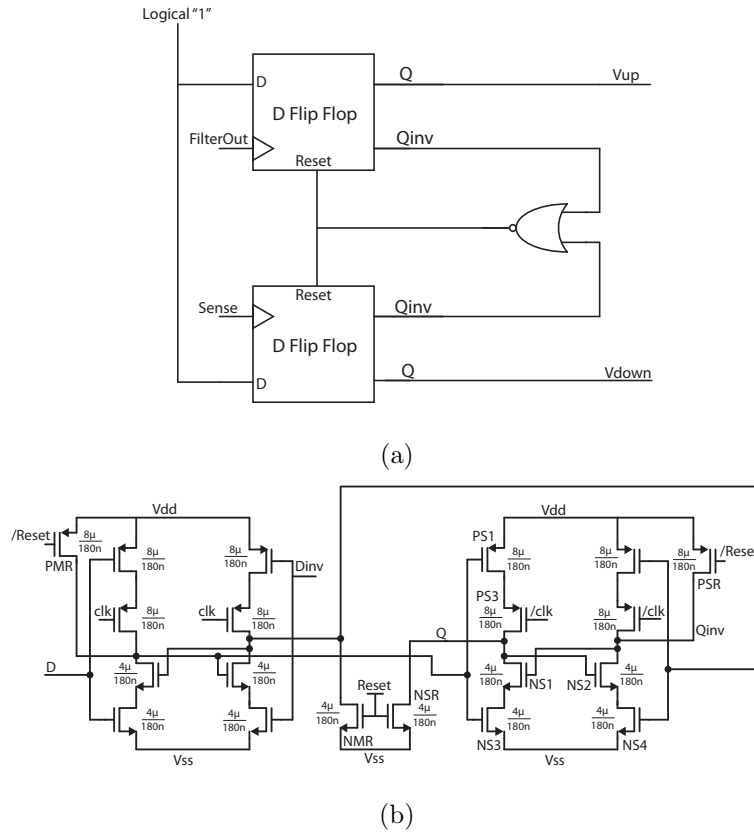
Logical "1"

D

D Flip Flop

Q

Vup

FilterOut

Reset

Qinv

Reset

Sense

Qinv

D Flip Flop

D

Q

Vdown

(a)

Vdd

/Reset

$\frac{8\mu}{180n}$

PMR

$\frac{8\mu}{180n}$

$\frac{8\mu}{180n}$

Dinv

clk

$\frac{8\mu}{180n}$

clk

$\frac{8\mu}{180n}$

D

$\frac{4\mu}{180n}$

$\frac{4\mu}{180n}$

$\frac{4\mu}{180n}$

$\frac{4\mu}{180n}$

Vss

Reset

$\frac{4\mu}{180n}$

NMR

NSR

$\frac{4\mu}{180n}$

Vss

Q

Vdd

PS1

$\frac{8\mu}{180n}$

$\frac{8\mu}{180n}$

$\frac{8\mu}{180n}$

/Rese

PSR

PS3

$\frac{8\mu}{180n}$

/clk

$\frac{8\mu}{180n}$

/clk

Qinv

$\frac{4\mu}{180n}$

NS1

NS2

$\frac{4\mu}{180n}$

$\frac{4\mu}{180n}$

$\frac{4\mu}{180n}$

NS3

Vss

NS4

(b)